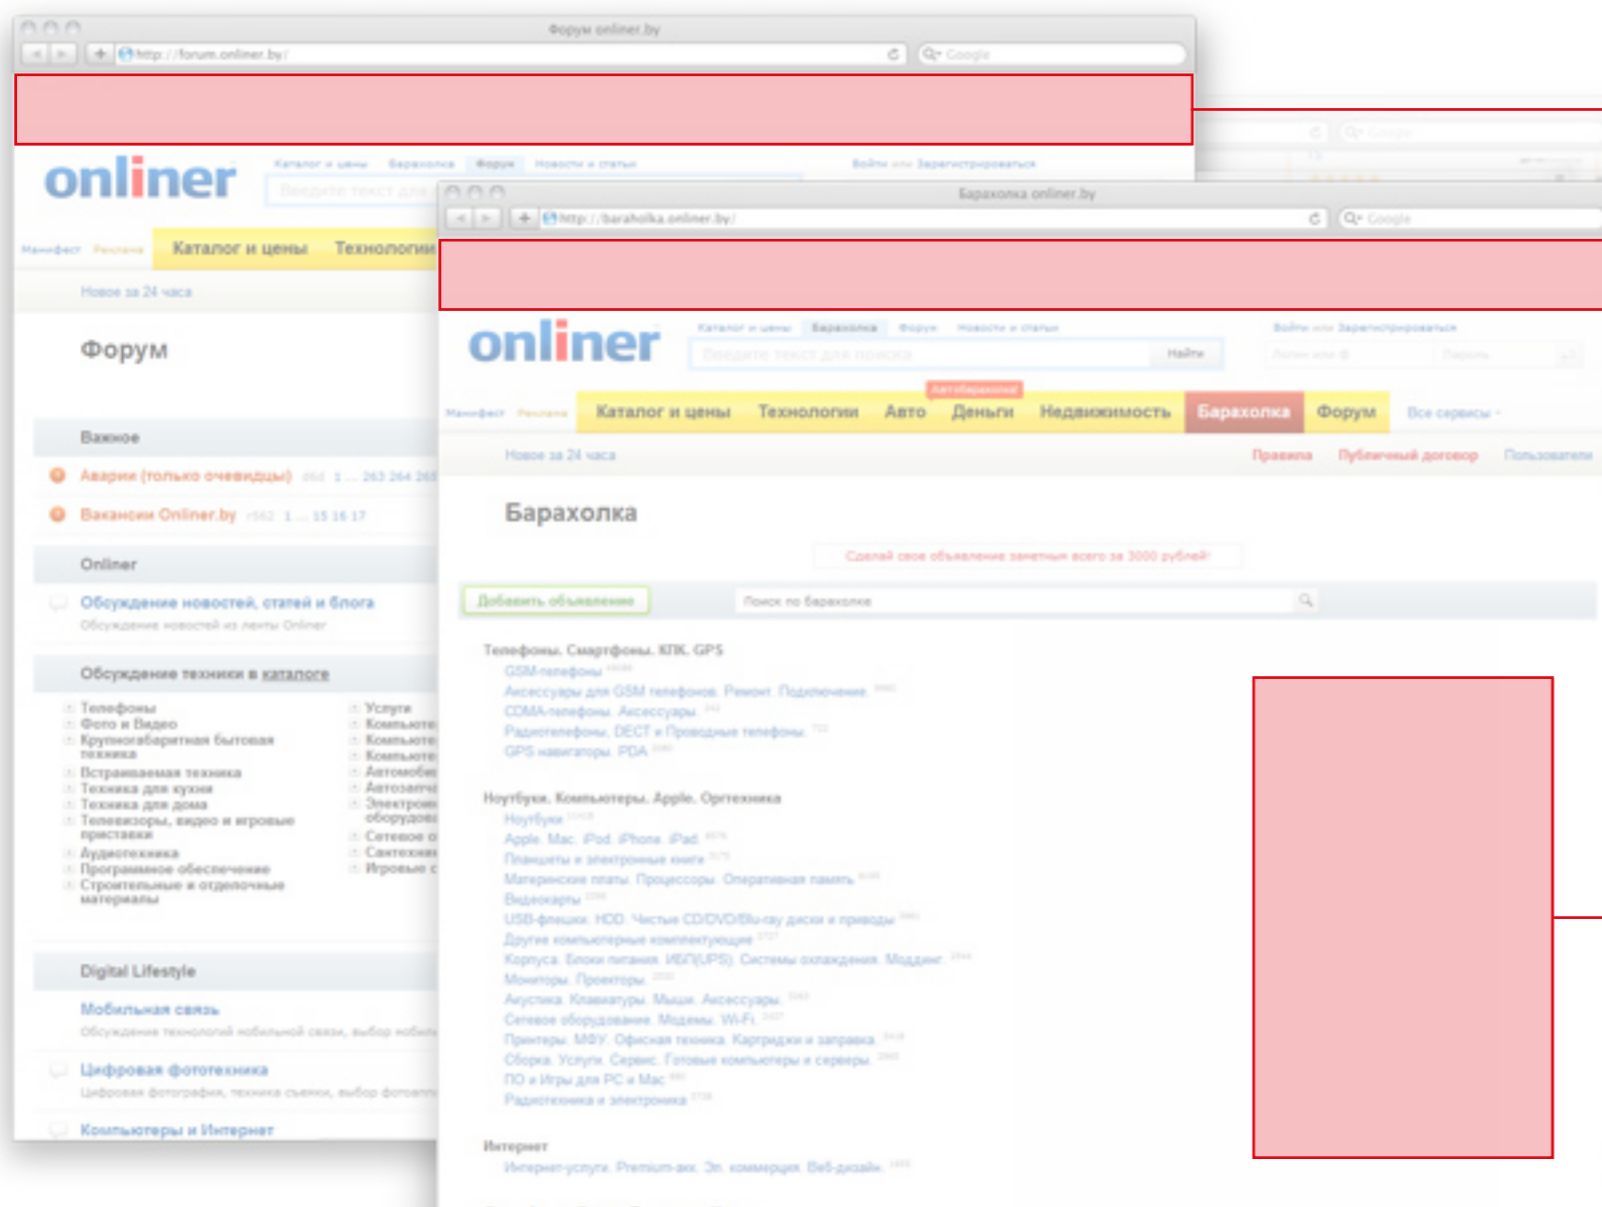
Форум onliner.by
http://forum.onliner.by/
Google

onliner
Каталог и цены Барахолка Форум Новости и статьи
Войти или Зарегистрироваться
Манифест Реклама
Каталог и цены Технологии
Новое за 24 часа

Форум

Важное
Аварии (только очевидцы) 1 ... 263 264 265
Вакансии Onliner.by 1 ... 15 16 17

Onliner
Обсуждение новостей, статей и блога
Обсуждение новостей из ленты Onliner

Обсуждение техники в каталоге
Телефоны
Фото и Видео
Крупногабаритная бытовая техника
Встраиваемая техника
Техника для кухни
Техника для дома
Телевизоры, видео и игровые приставки
Аудиотехника
Программное обеспечение
Строительные и отделочные материалы
Услуги
Компьюте
Компьюте
Компьюте
Автомоби
Автозапч
Электрон оборудов
Сетевое о
Сантехни
Игровые с

Digital Lifestyle
Мобильная связь
Обсуждение технологий мобильной связи, выбор мобил
Цифровая фототехника
Цифровая фотография, техника съемки, выбор фотоап
Компьютеры и Интернет

Барахолка onliner.by
http://baraholka.onliner.by/
Google

onliner
Каталог и цены Барахолка Форум Новости и статьи
Найти
Войти или Зарегистрироваться
Автобарахолка
Манифест Реклама
Каталог и цены Технологии Авто Деньги Недвижимость Барахолка Форум Все сервисы
Новое за 24 часа
Правила Публичный договор Пользователи

Барахолка

Сделай свое объявление заметным всего за 3000 рублей!
Добавить объявление
Поиск по барахолке

Телефоны. Смартфоны. КПК. GPS
GSM-телефоны
Аксессуары для GSM телефонов. Ремонт. Подключение.
CDMA-телефоны. Аксессуары.
Радиотелефоны, DECT и Проводные телефоны.
GPS навигаторы. PDA.

Ноутбуки. Компьютеры. Apple. Оргтехника
Ноутбуки
Apple. Mac. iPod. iPhone. iPad.
Планшеты и электронные книги
Материнские платы. Процессоры. Оперативная память
Видеокарты
USB-флешки. HDD. Чистые CD/DVD/Blu-ray диски и приводы
Другие компьютерные комплектующие
Корпуса. Блоки питания. ИБП(UPS). Системы охлаждения. Моддинг
Мониторы. Проекторы.
Акустика. Клавиатуры. Мыши. Аксессуары.
Сетевое оборудование. Модемы. Wi-Fi.
Принтеры. МФУ. Офисная техника. Картриджи и заправка.
Сборка. Услуги. Сервис. Готовые компьютеры и серверы.
ПО и Игры для PC и Mac
Радиотехника и электроника

Интернет
Интернет-услуги. Premium-акк. Эл. коммерция. Веб-дизайн.